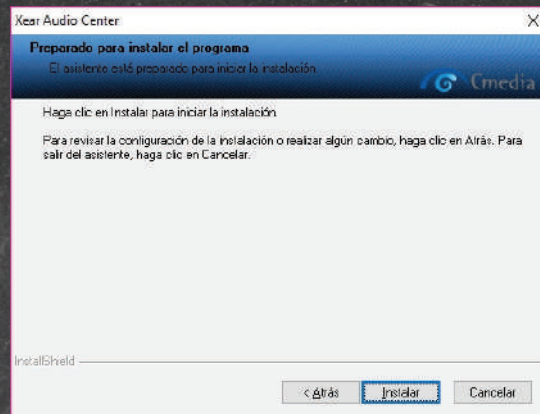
Xear Audio Center

Preparado para instalar el programa

El asistente está preparado para iniciar la instalación.

Cmedia

Haga clic en Instalar para iniciar la instalación.

Para revisar la configuración de la instalación o realizar algún cambio, haga clic en Atrás. Para salir del asistente, haga clic en Cancelar.

InstallShield

< Atrás

Instalar

Cancelar